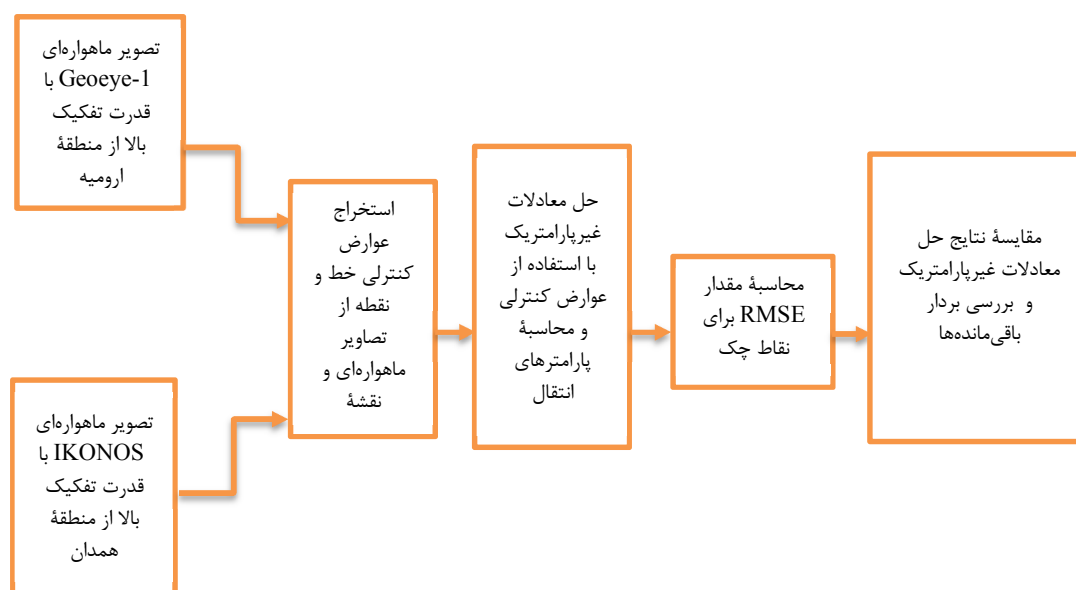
تصویر ماهواره‌ای Geoeye-1 با قدرت تفکیک بالا از منطقهٔ ارومیه

تصویر ماهواره‌ای IKONOS با قدرت تفکیک بالا از منطقهٔ همدان

استخراج عوارض کنترلی خط و نقطه از تصاویر ماهواره‌ای و نقشهٔ

حل معادلات غیرپارامتریک با استفاده از عوارض کنترلی و محاسبهٔ پارامترهای انتقال

محاسبهٔ مقدار RMSE برای نقاط چک

مقایسهٔ نتایج حل معادلات غیرپارامتریک و بررسی بردار باقی‌مانده‌ها